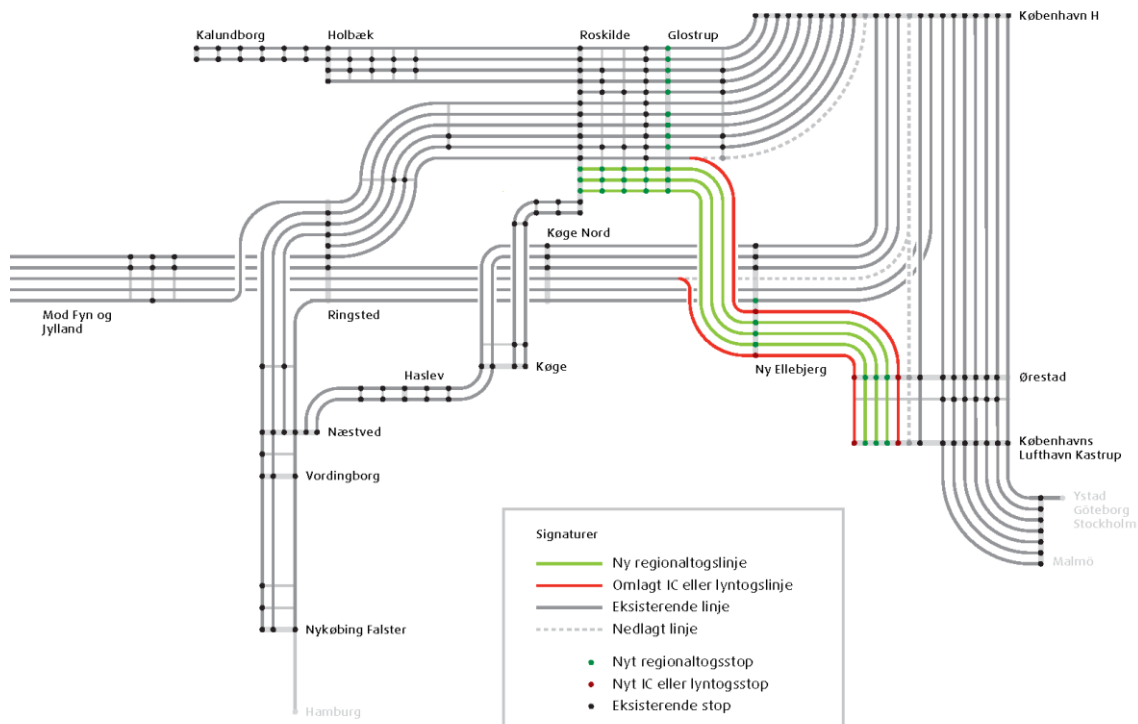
Kalundborg
Holbæk
Roskilde
Glostrup
København H
Køge Nord
Mod Fyn og Jylland
Ringsted
Haslev
Køge
Ny Ellebjerg
Ørestad
Næstved
Københavns Lufthavn Kastrup
Vordingborg
Ystad
Göteborg
Stockholm
Malmö
Nykøbing Falster
Hamburg

Signaturer
Ny regionaltogslinje
Omlagt IC eller lyntogslinje
Eksisterende linje
Nedlagt linje
Nyt regionaltogsstop
Nyt IC eller lyntogsstop
Eksisterende stop